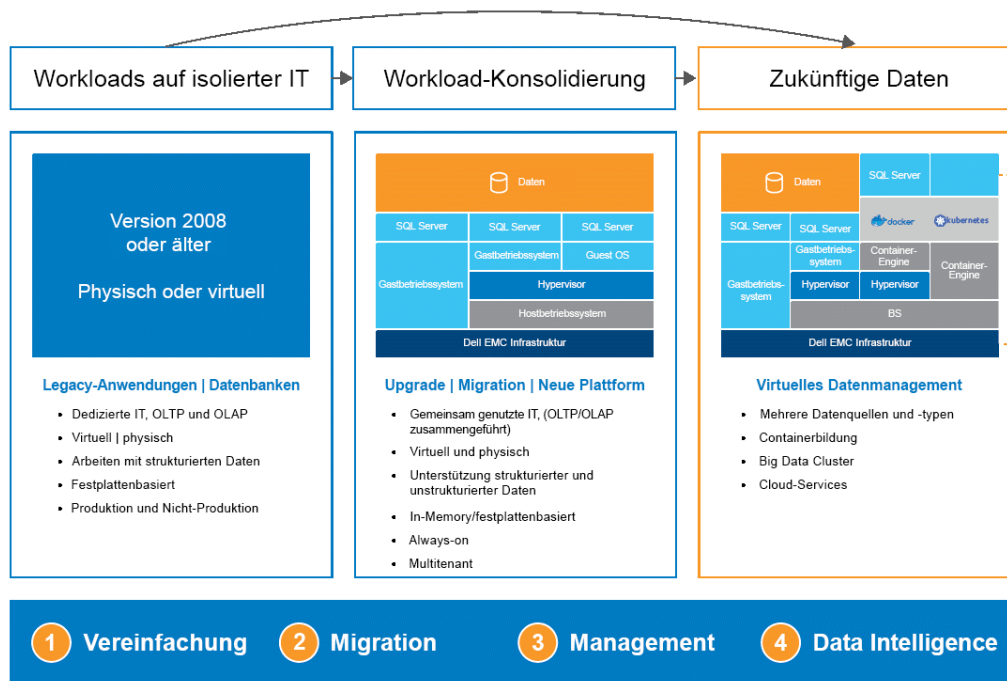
Workloads auf isolierter IT

Workload-Konsolidierung

Zukünftige Daten

Version 2008
oder älter

Physisch oder virtuell

Legacy-Anwendungen | Datenbanken

- Dedizierte IT, OLTP und OLAP
- Virtuell | physisch
- Arbeiten mit strukturierten Daten
- Festplattenbasiert
- Produktion und Nicht-Produktion

Daten

SQL Server | SQL Server | SQL Server

Gastbetriebssystem | Gastbetriebssystem | Guest OS

Hypervisor

Hostbetriebssystem

Dell EMC Infrastruktur

Upgrade | Migration | Neue Plattform

- Gemeinsam genutzte IT, (OLTP/OLAP zusammengeführt)
- Virtuell und physisch
- Unterstützung strukturierter und unstrukturierter Daten
- In-Memory/festplattenbasiert
- Always-on
- Multitenant

Daten

SQL Server

SQL Server | SQL Server

docker | kubernetes

Gastbetriebssystem | Gastbetriebssystem | Container-Engine | Container-Engine

Hypervisor | Hypervisor

BS

Dell EMC Infrastruktur

Virtuelles Datenmanagement

- Mehrere Datenquellen und -typen
- Containerbildung
- Big Data Cluster
- Cloud-Services

1 Vereinfachung  2 Migration  3 Management  4 Data Intelligence